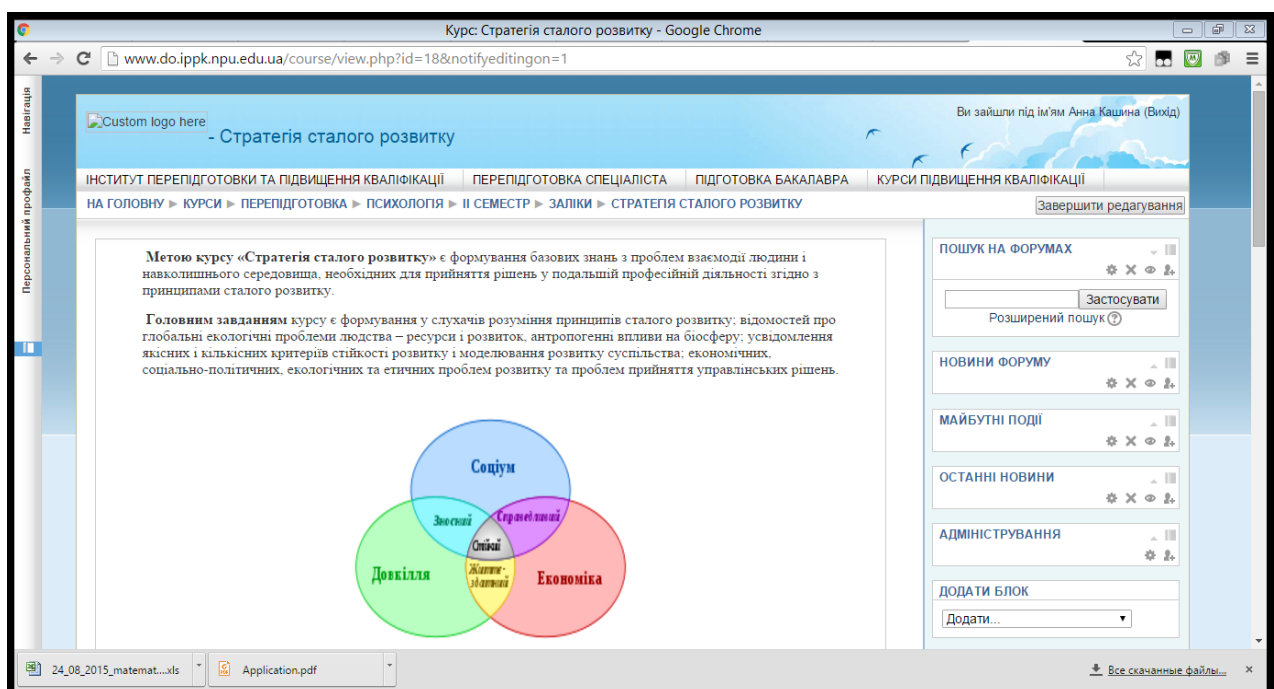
Курс: Стратегія сталого розвитку - Google Chrome

www.do.ippk.npu.edu.ua/course/view.php?id=18&notifyeditingon=1

Навігація

Персональний профайл

Custom logo here - Стратегія сталого розвитку

Ви зайшли під ім'ям Анна Кашина (Вихід)

ІНСТИТУТ ПЕРЕПІДГОТОВКИ ТА ПІДВИЩЕННЯ КВАЛІФІКАЦІЇ | ПЕРЕПІДГОТОВКА СПЕЦІАЛІСТА | ПІДГОТОВКА БАКАЛАВРА | КУРСИ ПІДВИЩЕННЯ КВАЛІФІКАЦІЇ

НА ГОЛОВНУ ► КУРСИ ► ПЕРЕПІДГОТОВКА ► ПСИХОЛОГІЯ ► ІІ СЕМЕСТР ► ЗАЛІКИ ► СТРАТЕГІЯ СТАЛОГО РОЗВИТКУ

Завершити редагування

Метою курсу «Стратегія сталого розвитку» є формування базових знань з проблем взаємодії людини і навколишнього середовища, необхідних для прийняття рішень у подальшій професійній діяльності згідно з принципами сталого розвитку.

Головним завданням курсу є формування у слухачів розуміння принципів сталого розвитку; відомостей про глобальні екологічні проблеми людства – ресурси і розвиток, антропогенні впливи на біосферу; усвідомлення якісних і кількісних критеріїв стійкості розвитку і моделювання розвитку суспільства; економічних, соціально-політичних, екологічних та етичних проблем розвитку та проблем прийняття управлінських рішень.

Соціум

Зносний

Справедливий

Стійкий

Довкілля

Життє-здатний

Економіка

ПОШУК НА ФОРУМАХ

Застосувати

Розширений пошук

НОВИНИ ФОРУМУ

МАЙБУТНІ ПОДІЇ

ОСТАННІ НОВИНИ

АДМІНІСТРУВАННЯ

ДОДАТИ БЛОК

Додати...

24_08_2015_matemat....xls

Application.pdf

Все скачанные файлы...